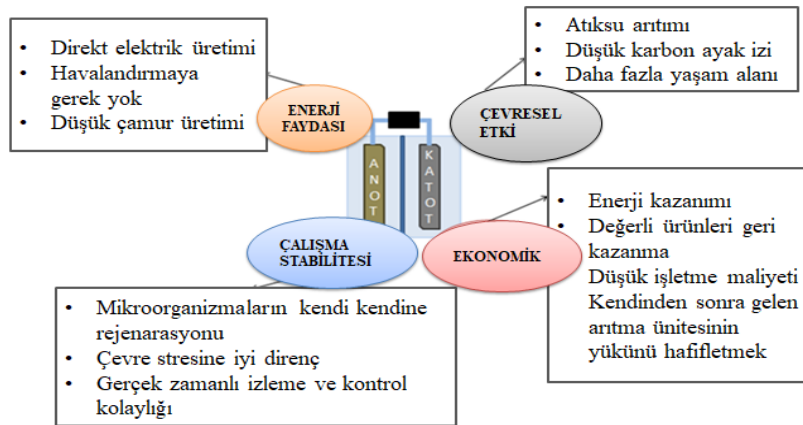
• Direkt elektrik üretimi
• Havalandırmaya gerek yok
• Düşük çamur üretimi

ENERJİ FAYDASI

• Atıksu arıtımı
• Düşük karbon ayak izi
• Daha fazla yaşam alanı

ÇEVRESEL ETKİ

ANOT

KATOT

• Enerji kazanımı
• Değerli ürünleri geri kazanma
Düşük işletme maliyeti
Kendinden sonra gelen arıtma ünitesinin yükünü hafifletmek

ÇALIŞMA STABİLİTESİ

EKONOMİK

• Mikroorganizmaların kendi kendine rejenarasyonu
• Çevre stresine iyi direnç
• Gerçek zamanlı izleme ve kontrol kolaylığı